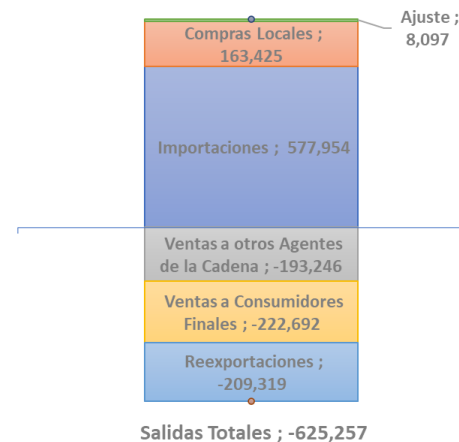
Ajuste ; 8,097

Compras Locales ; 163,425

Importaciones ; 577,954

Ventas a otros Agentes de la Cadena ; -193,246

Ventas a Consumidores Finales ; -222,692

Reexportaciones ; -209,319

Salidas Totales ; -625,257